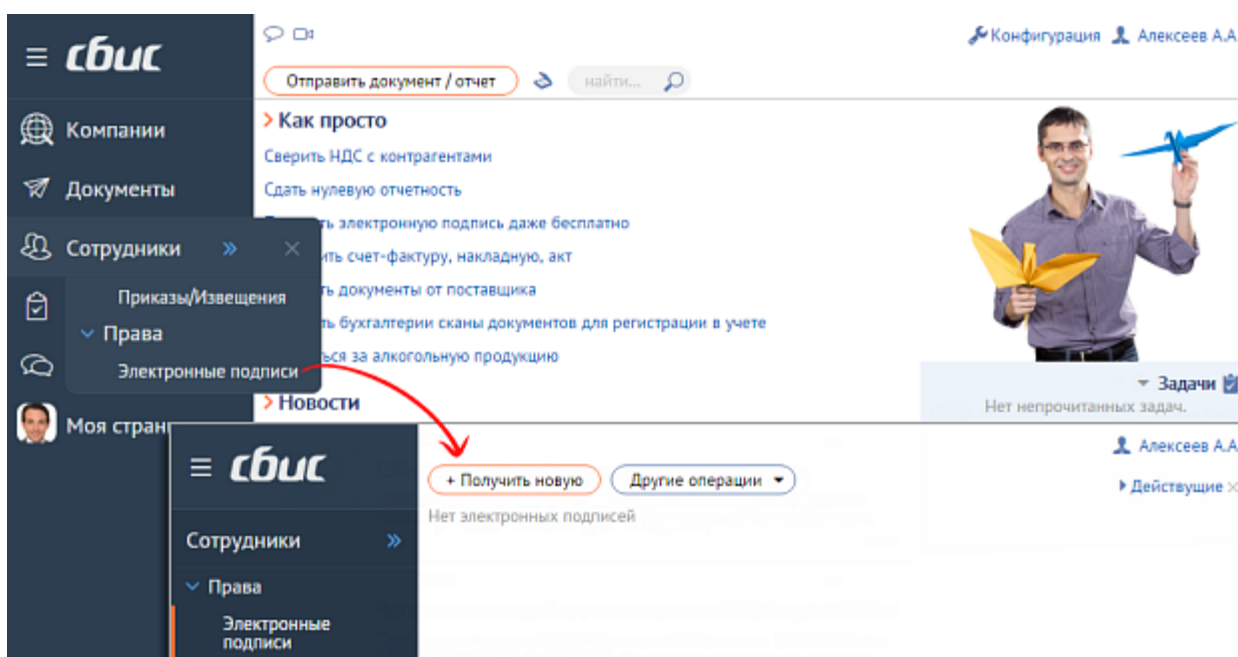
≡ сбис

Компании

Документы

Сотрудники »

Приказы/Извещения

Права

Электронные подписи

Моя стран

Конфигурация Алексеев А.А

Отправить документ / отчет

найти...

Как просто

Сверить НДС с контрагентами

Сдать нулевую отчетность

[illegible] электронную подпись даже бесплатно

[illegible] счет-фактуру, накладную, акт

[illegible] документы от поставщика

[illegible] бухгалтерии сканы документов для регистрации в учете

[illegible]ться за алкогольную продукцию

Новости

Задачи

Нет непрочитанных задач.

≡ сбис

Алексеев А.А

+ Получить новую

Другие операции

Действующие

Нет электронных подписей

Сотрудники »

Права

Электронные подписи